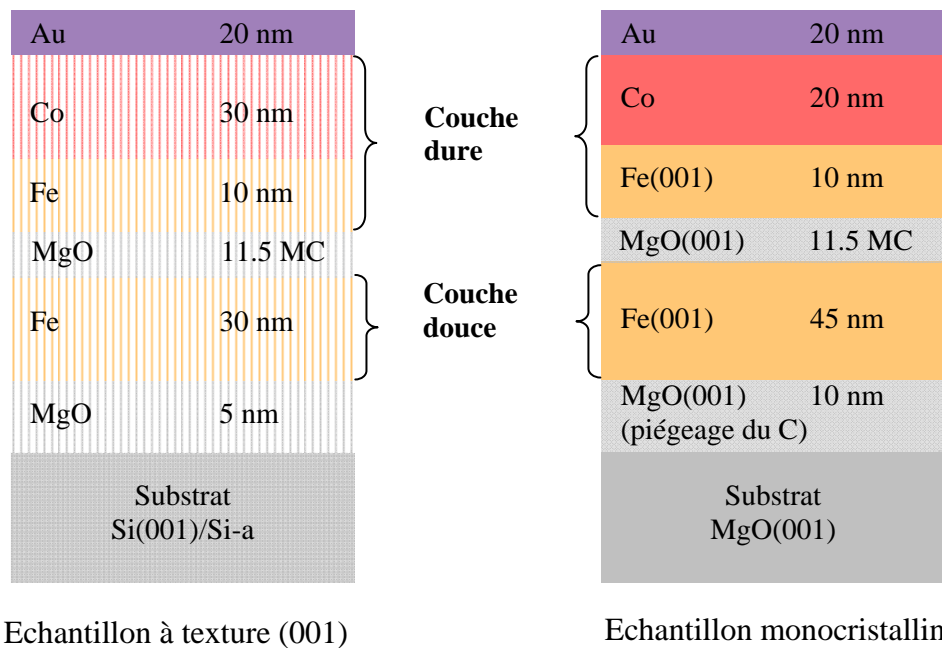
Au 20 nm

Co 30 nm

Fe 10 nm

MgO 11.5 MC

Fe 30 nm

MgO 5 nm

Substrat
Si(001)/Si-a

Echantillon à texture (001)

Couche dure

Couche douce

Au 20 nm

Co 20 nm

Fe(001) 10 nm

MgO(001) 11.5 MC

Fe(001) 45 nm

MgO(001) 10 nm
(piégeage du C)

Substrat
MgO(001)

Echantillon monocristallin